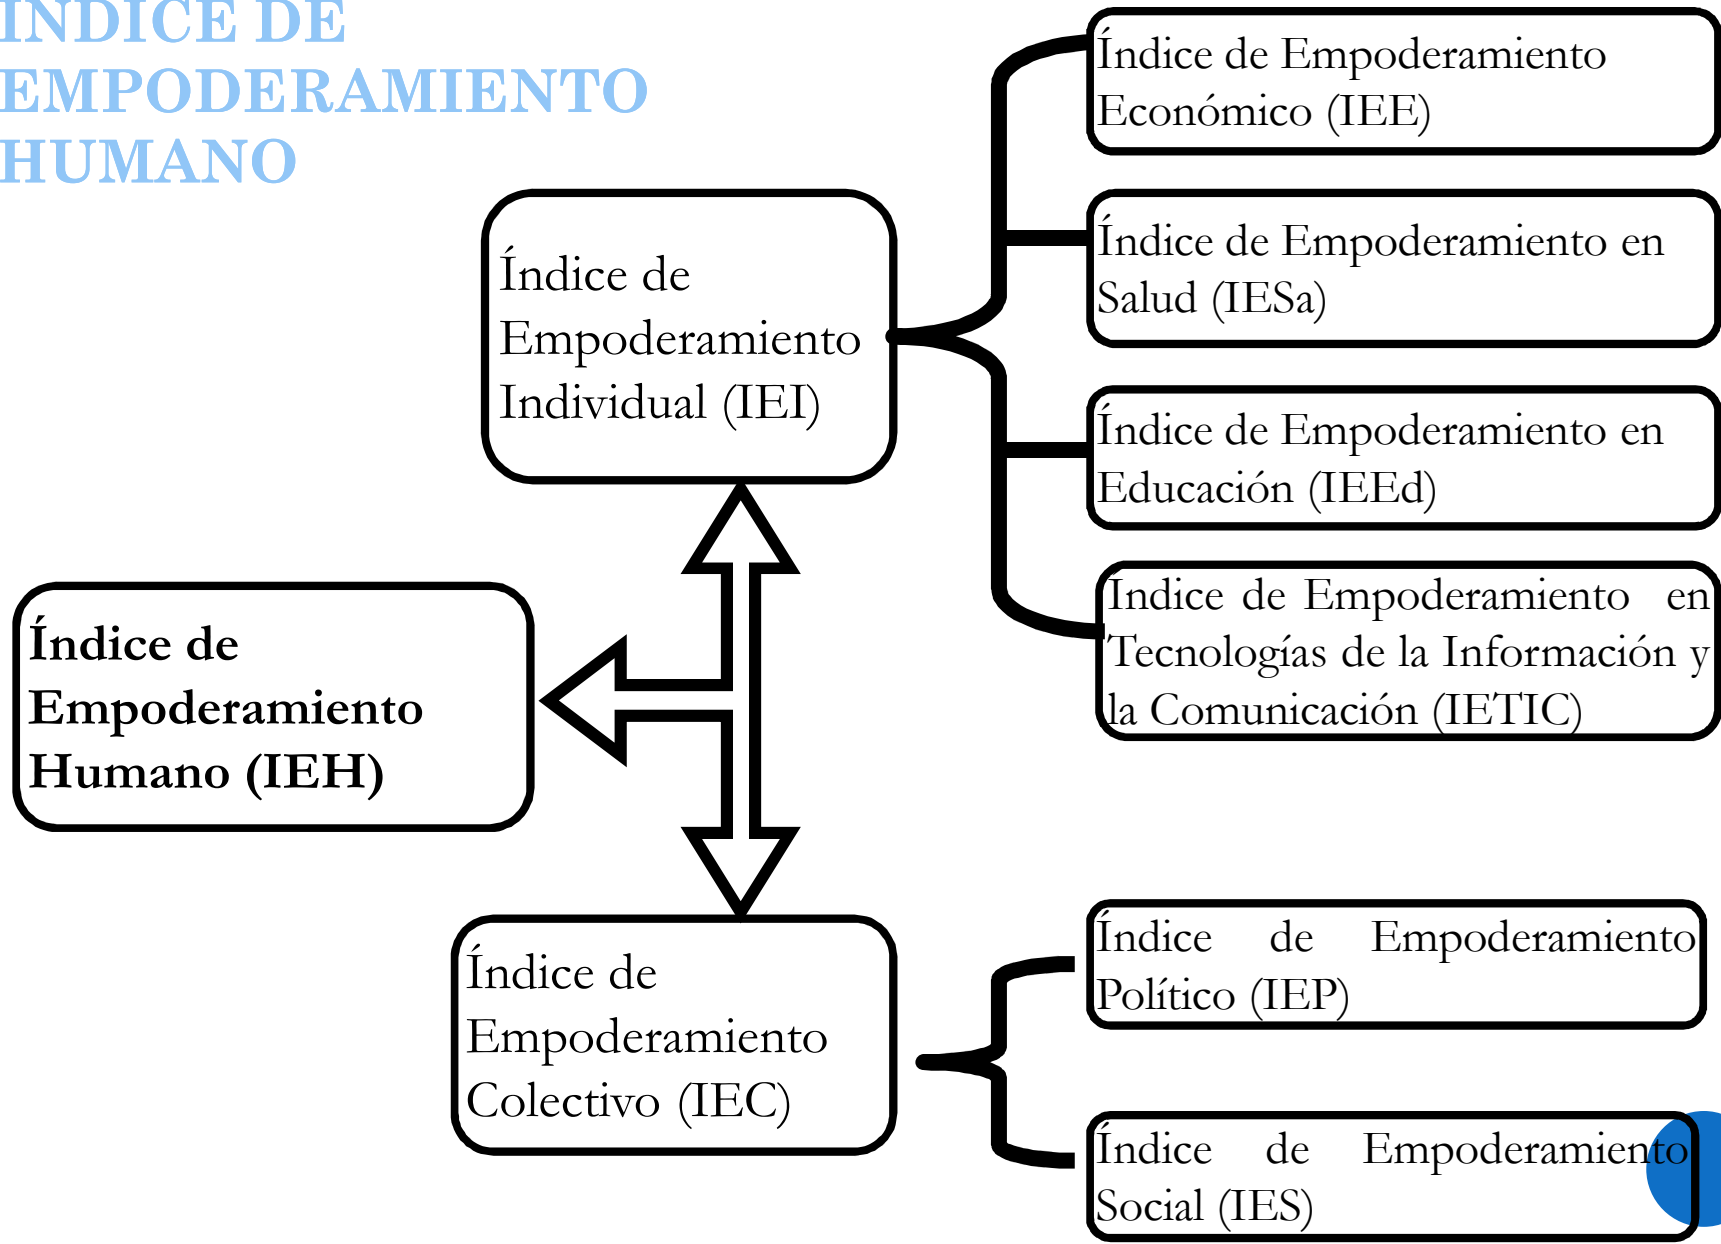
INDICE DE EMPODERAMIENTO HUMANO

Índice de Empoderamiento Individual (IEI)

Índice de Empoderamiento Económico (IEE)

Índice de Empoderamiento en Salud (IESa)

Índice de Empoderamiento en Educación (IEEd)

Indice de Empoderamiento en Tecnologías de la Información y la Comunicación (IETIC)

Índice de Empoderamiento Humano (IEH)

Índice de Empoderamiento Colectivo (IEC)

Índice de Empoderamiento Político (IEP)

Índice de Empoderamiento Social (IES)